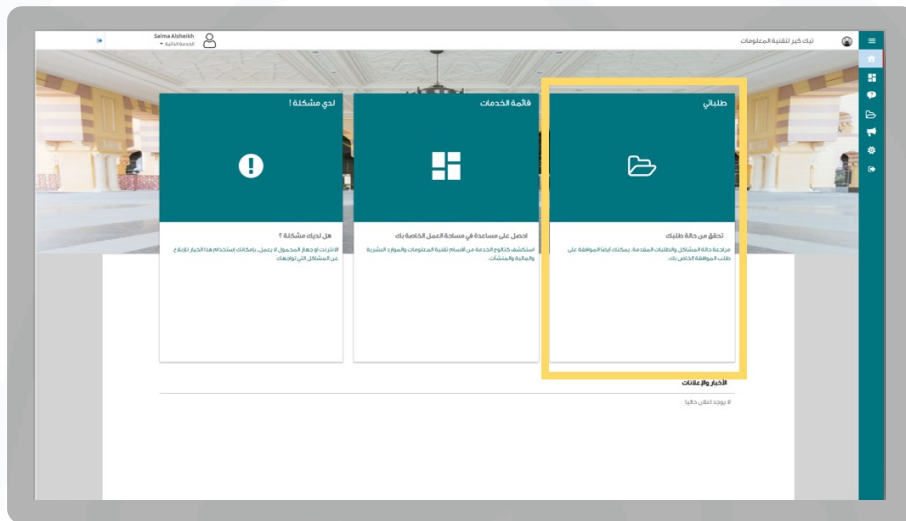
Salma Alsheikh
الخدمة الذاتية

تيك كير لتقنية المعلومات

لدي مشكلة !

هل لديك مشكلة ؟
الانترنت أو جهاز المحمول لا يعمل، بإمكانك إستخدام هذا الخيار للإبلاغ عن المشاكل التي تواجهك

قائمة الخدمات

احصل على مساعدة في مساحة العمل الخاصة بك
استكشف كتالوج الخدمة من الأقسام تقنية المعلومات والموارد البشرية والمالية والمنشآت.

طلباتي

تحقق من حالة طلبك
مراجعة حالة المشاكل والطلبات المقدمة، يمكنك أيضا الموافقة على طلب الموافقة الخاص بك.

الأخبار والإعلانات

لا يوجد اعلان حاليا